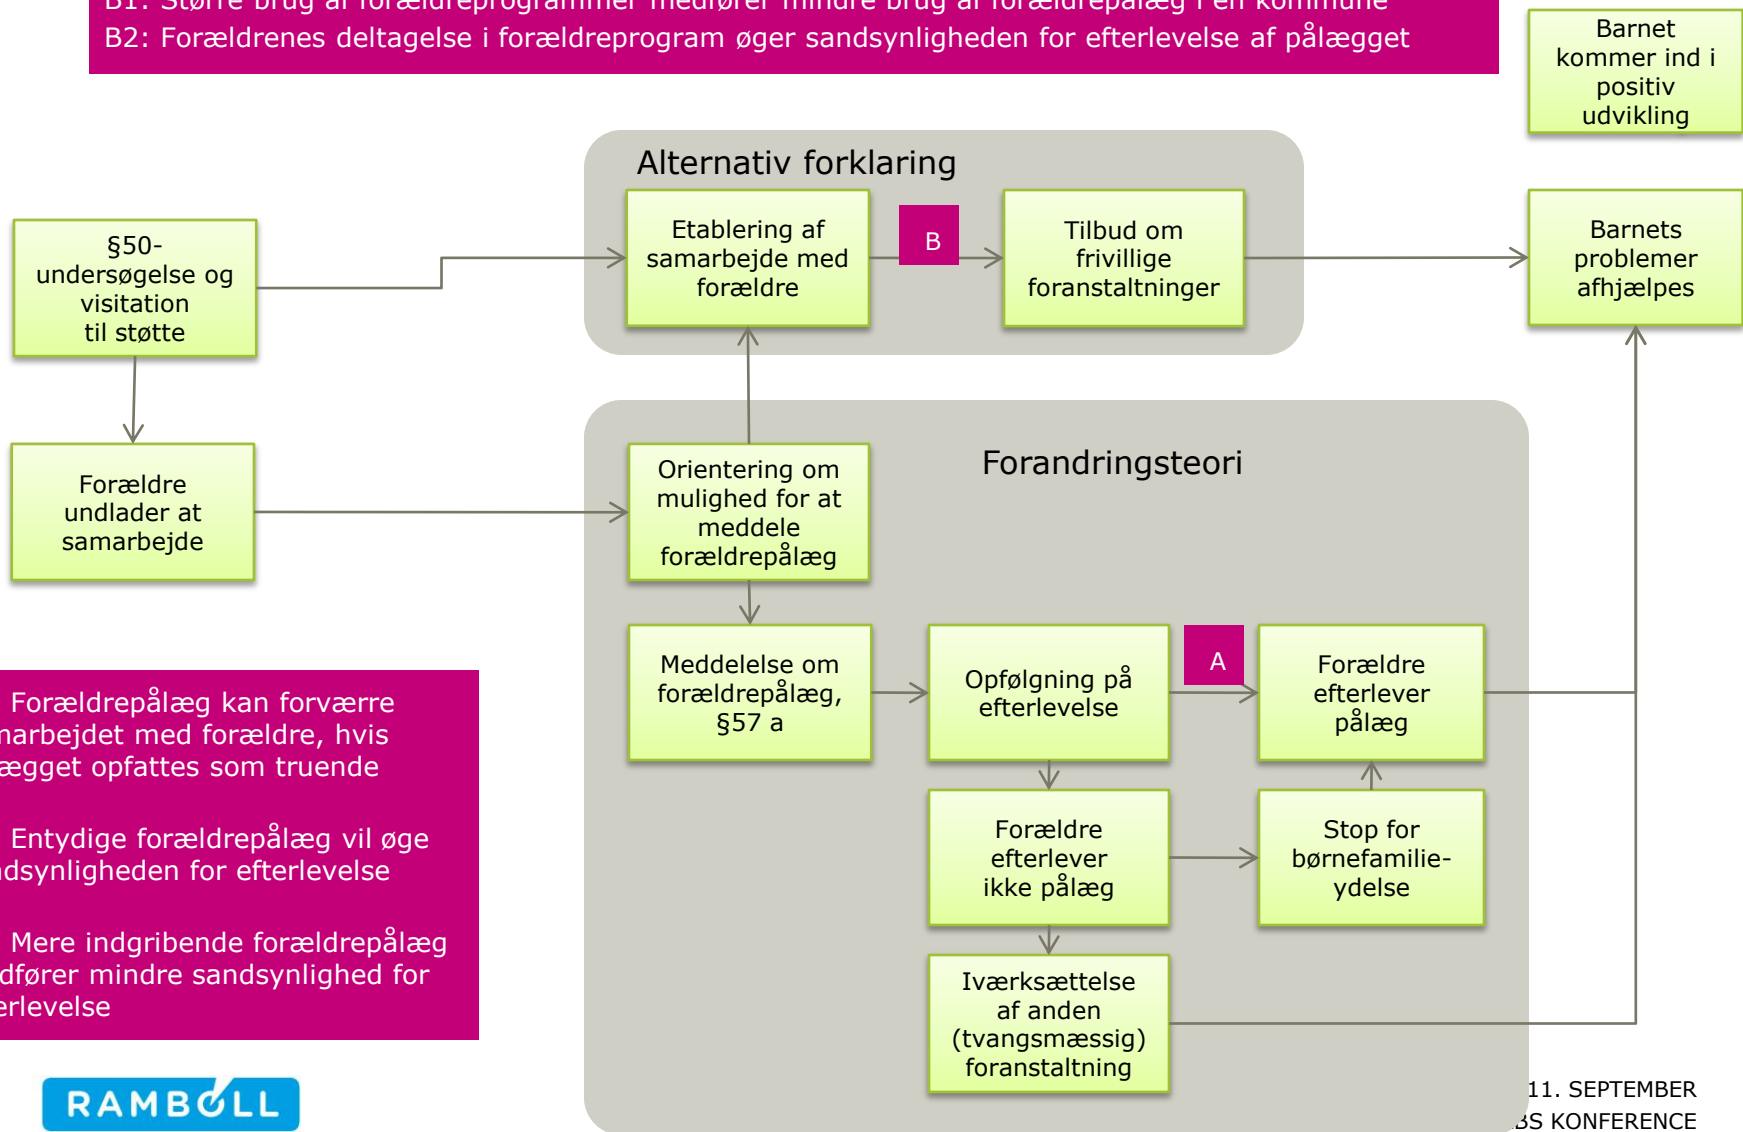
B2: Forældrenes deltagelse i forældreprogram øger sandsynligheden for efterlevelse af pålægget

Barnet kommer ind i positiv udvikling

Alternativ forklaring

§50-undersøgelse og visitation til støtte

Etablering af samarbejde med forældre

B

Tilbud om frivillige foranstaltninger

Barnets problemer afhjælpes

Forældre undlader at samarbejde

Orientering om mulighed for at meddele forældrepålæg

Forandringsteori

Meddelelse om forældrepålæg, §57 a

Opfølgning på efterlevelse

A

Forældre efterlever pålæg

Forældre efterlever ikke pålæg

Stop for børnefamilieydelse

Iværksættelse af anden (tvangsmæssig) foranstaltning

Forældrepålæg kan forværre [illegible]narbejdet med forældre, hvis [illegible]ægget opfattes som truende

Entydige forældrepålæg vil øge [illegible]dsynligheden for efterlevelse

Mere indgribende forældrepålæg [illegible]dfører mindre sandsynlighed for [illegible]erlevelse

RAMBØLL

11. SEPTEMBER
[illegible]BS KONFERENCE